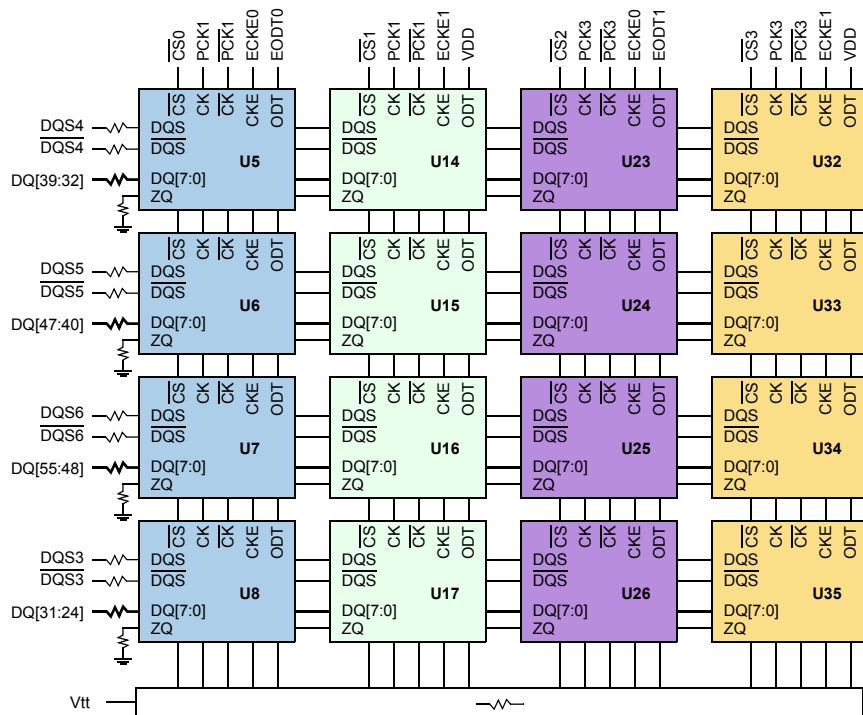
$\overline{CS0}$ PCK1 $\overline{PCK1}$ ECKE0 EODT0
$\overline{CS1}$ PCK1 $\overline{PCK1}$ ECKE1 VDD
$\overline{CS2}$ PCK3 $\overline{PCK3}$ ECKE0 EODT1
$\overline{CS3}$ PCK3 $\overline{PCK3}$ ECKE1 VDD

DQS4
$\overline{DQS4}$
DQ[39:32]

$\overline{CS}$ CK $\overline{CK}$ CKE ODT
DQS
$\overline{DQS}$
U5
DQ[7:0]
ZQ

$\overline{CS}$ CK $\overline{CK}$ CKE ODT
DQS
$\overline{DQS}$
U14
DQ[7:0]
ZQ

$\overline{CS}$ CK $\overline{CK}$ CKE ODT
DQS
$\overline{DQS}$
U23
DQ[7:0]
ZQ

$\overline{CS}$ CK $\overline{CK}$ CKE ODT
DQS
$\overline{DQS}$
U32
DQ[7:0]
ZQ

DQS5
$\overline{DQS5}$
DQ[47:40]

$\overline{CS}$ CK $\overline{CK}$ CKE ODT
DQS
$\overline{DQS}$
U6
DQ[7:0]
ZQ

$\overline{CS}$ CK $\overline{CK}$ CKE ODT
DQS
$\overline{DQS}$
U15
DQ[7:0]
ZQ

$\overline{CS}$ CK $\overline{CK}$ CKE ODT
DQS
$\overline{DQS}$
U24
DQ[7:0]
ZQ

$\overline{CS}$ CK $\overline{CK}$ CKE ODT
DQS
$\overline{DQS}$
U33
DQ[7:0]
ZQ

DQS6
$\overline{DQS6}$
DQ[55:48]

$\overline{CS}$ CK $\overline{CK}$ CKE ODT
DQS
$\overline{DQS}$
U7
DQ[7:0]
ZQ

$\overline{CS}$ CK $\overline{CK}$ CKE ODT
DQS
$\overline{DQS}$
U16
DQ[7:0]
ZQ

$\overline{CS}$ CK $\overline{CK}$ CKE ODT
DQS
$\overline{DQS}$
U25
DQ[7:0]
ZQ

$\overline{CS}$ CK $\overline{CK}$ CKE ODT
DQS
$\overline{DQS}$
U34
DQ[7:0]
ZQ

DQS3
$\overline{DQS3}$
DQ[31:24]

$\overline{CS}$ CK $\overline{CK}$ CKE ODT
DQS
$\overline{DQS}$
U8
DQ[7:0]
ZQ

$\overline{CS}$ CK $\overline{CK}$ CKE ODT
DQS
$\overline{DQS}$
U17
DQ[7:0]
ZQ

$\overline{CS}$ CK $\overline{CK}$ CKE ODT
DQS
$\overline{DQS}$
U26
DQ[7:0]
ZQ

$\overline{CS}$ CK $\overline{CK}$ CKE ODT
DQS
$\overline{DQS}$
U35
DQ[7:0]
ZQ

Vtt